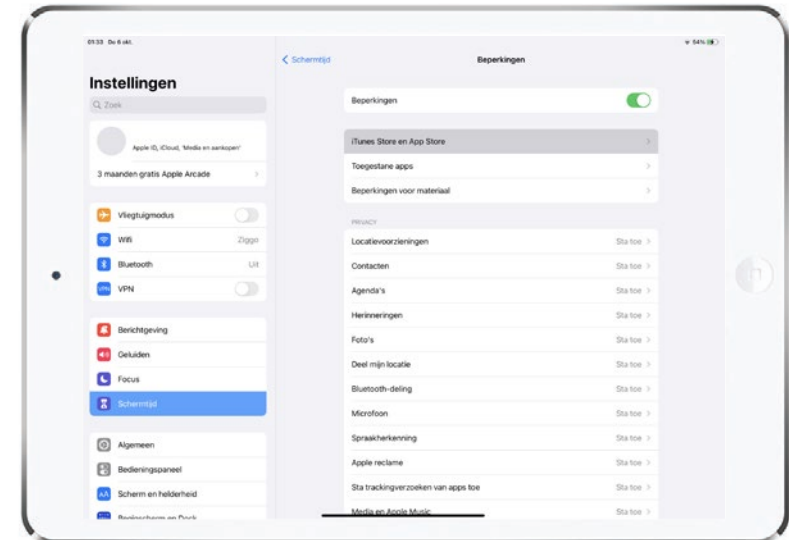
01:33 Do 6 okt.

54%

Instellingen

Q Zoek

Apple ID, iCloud, Media en aankopen

3 maanden gratis Apple Arcade

Vliegtuigmodus

Wifi Ziggo

Bluetooth Uit

VPN

Berichtgeving

Geluiden

Focus

Schermtijd

Algemeen

Bedieningspaneel

Scherm en helderheid

Beginscherm en Dock

< Schermtijd

Beperkingen

Beperkingen

iTunes Store en App Store

Toegestane apps

Beperkingen voor materiaal

PRIVACY

Locatievoorzieningen Sta toe

Contacten Sta toe

Agenda's Sta toe

Herinneringen Sta toe

Foto's Sta toe

Deel mijn locatie Sta toe

Bluetooth-deling Sta toe

Microfoon Sta toe

Spraakherkenning Sta toe

Apple reclame Sta toe

Sta trackingverzoeken van apps toe Sta toe

Media en Apple Music Sta toe